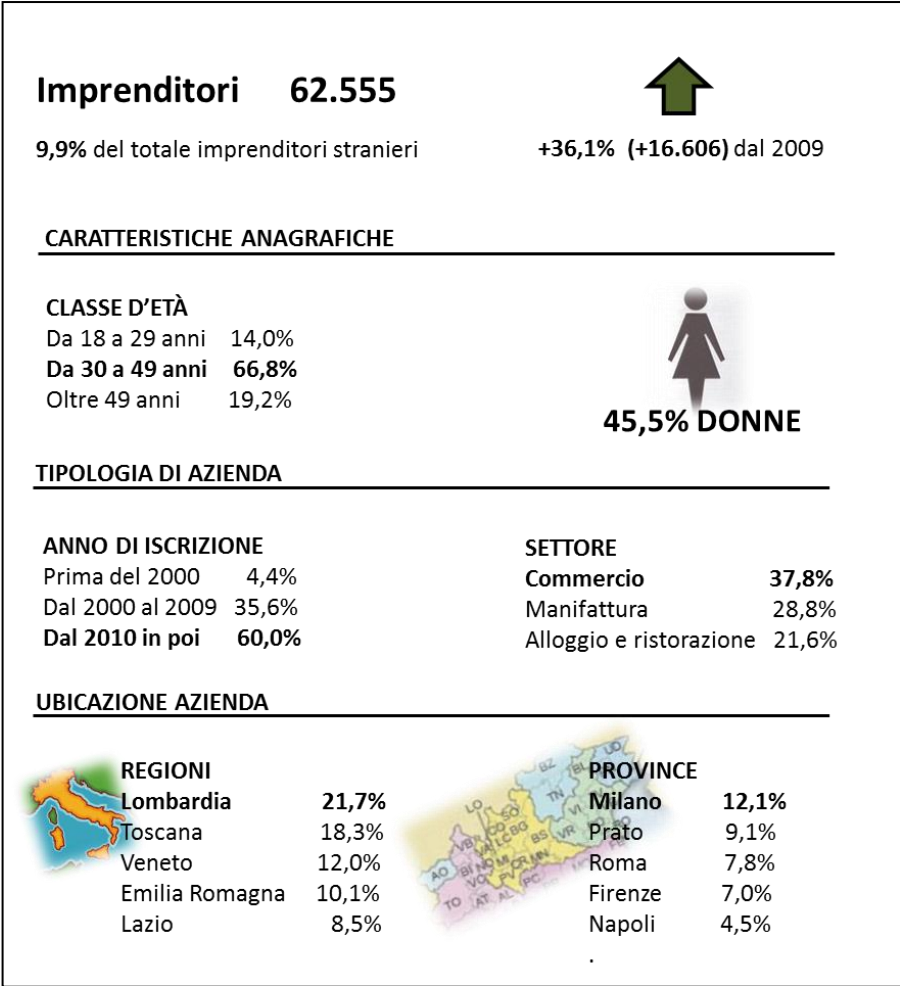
**Imprenditori 62.555**

**9,9%** del totale imprenditori stranieri

**+36,1% (+16.606)** dal 2009

**CARATTERISTICHE ANAGRAFICHE**

**CLASSE D'ETÀ**
Da 18 a 29 anni 14,0%
**Da 30 a 49 anni 66,8%**
Oltre 49 anni 19,2%

**45,5% DONNE**

**TIPOLOGIA DI AZIENDA**

**ANNO DI ISCRIZIONE**
Prima del 2000 4,4%
Dal 2000 al 2009 35,6%
**Dal 2010 in poi 60,0%**

**SETTORE**
**Commercio 37,8%**
Manifattura 28,8%
Alloggio e ristorazione 21,6%

**UBICAZIONE AZIENDA**

**REGIONI**
**Lombardia 21,7%**
Toscana 18,3%
Veneto 12,0%
Emilia Romagna 10,1%
Lazio 8,5%

BZ LO CO VB VA LC BG BS VR TN BI NO MI VC PV CR MN AO TO AT AL PC

**PROVINCE**
**Milano 12,1%**
Prato 9,1%
Roma 7,8%
Firenze 7,0%
Napoli 4,5%